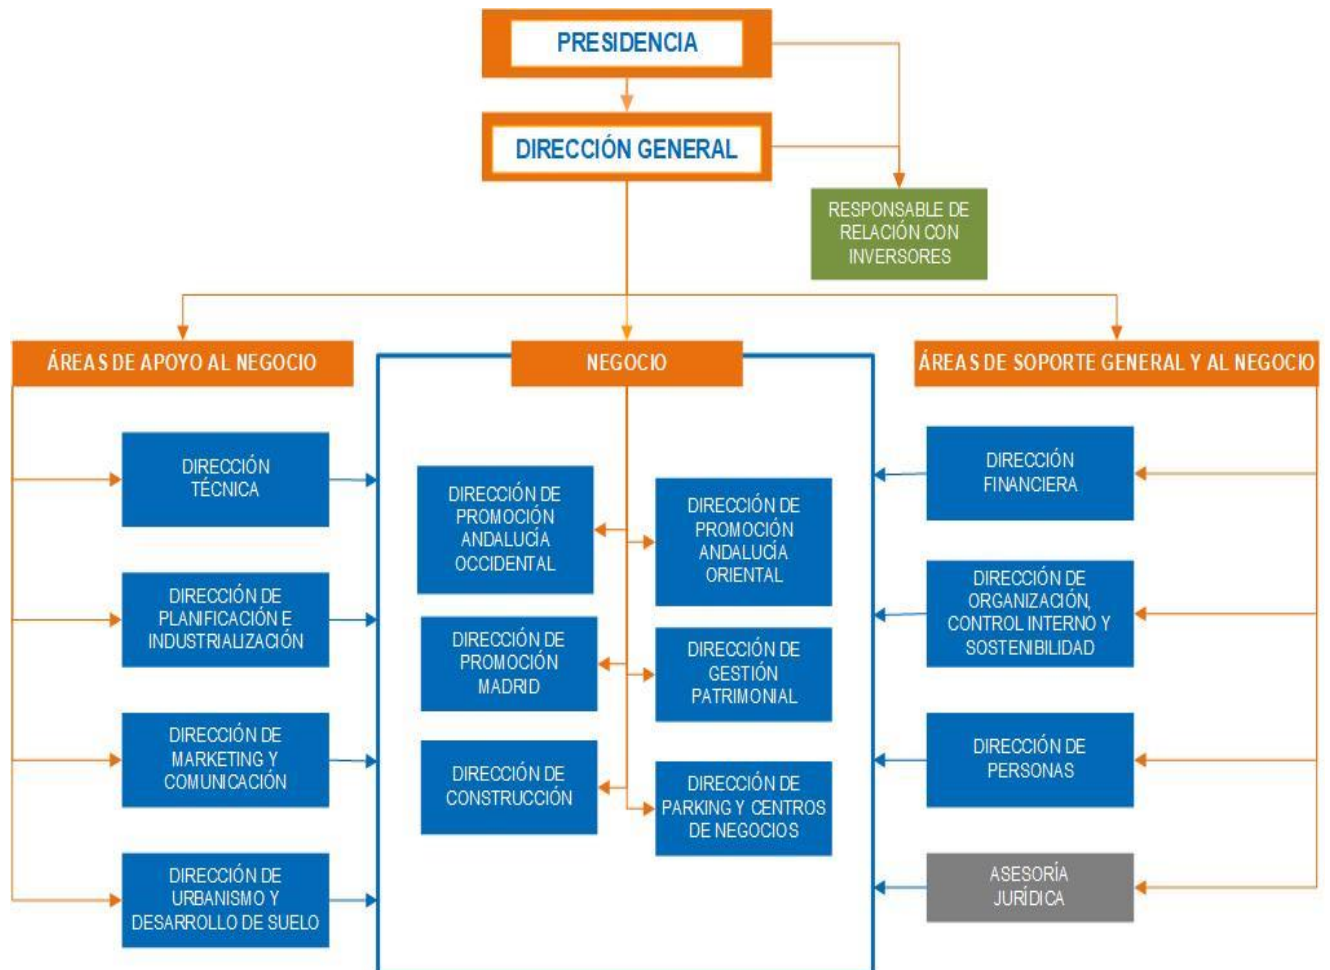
PRESIDENCIA

DIRECCIÓN GENERAL

RESPONSABLE DE RELACIÓN CON INVERSORES

ÁREAS DE APOYO AL NEGOCIO

DIRECCIÓN TÉCNICA

DIRECCIÓN DE PLANIFICACIÓN E INDUSTRIALIZACIÓN

DIRECCIÓN DE MARKETING Y COMUNICACIÓN

DIRECCIÓN DE URBANISMO Y DESARROLLO DE SUELO

NEGOCIO

DIRECCIÓN DE PROMOCIÓN ANDALUCÍA OCCIDENTAL

DIRECCIÓN DE PROMOCIÓN ANDALUCÍA ORIENTAL

DIRECCIÓN DE PROMOCIÓN MADRID

DIRECCIÓN DE GESTIÓN PATRIMONIAL

DIRECCIÓN DE CONSTRUCCIÓN

DIRECCIÓN DE PARKING Y CENTROS DE NEGOCIOS

ÁREAS DE SOPORTE GENERAL Y AL NEGOCIO

DIRECCIÓN FINANCIERA

DIRECCIÓN DE ORGANIZACIÓN, CONTROL INTERNO Y SOSTENIBILIDAD

DIRECCIÓN DE PERSONAS

ASESORÍA JURÍDICA